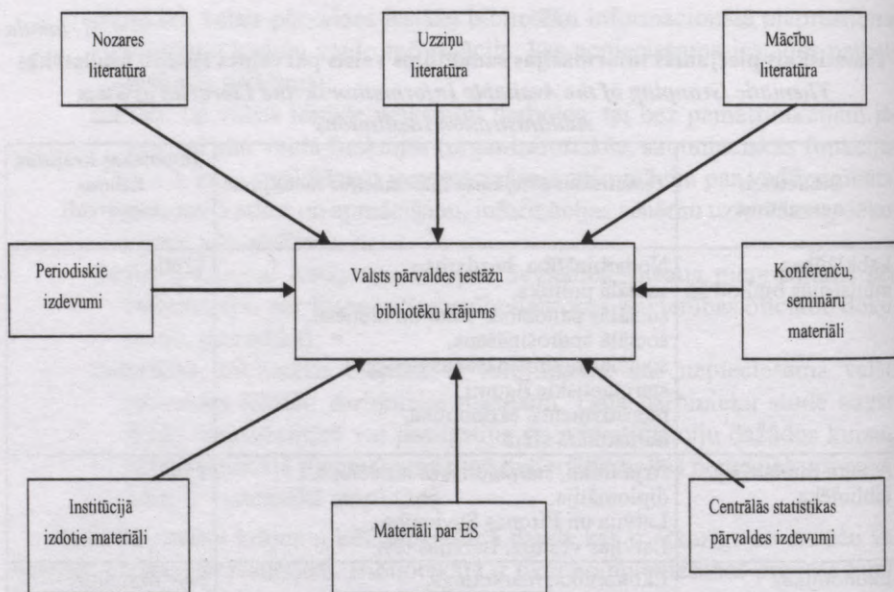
Nozares literatūra

Uzziņu literatūra

Mācību literatūra

Periodiskie izdevumi

Valsts pārvaldes iestāžu bibliotēku krājums

Konferenču, semināru materiāli

Institūcijā izdotie materiāli

Materiāli par ES

Centrālās statistikas pārvaldes izdevumi